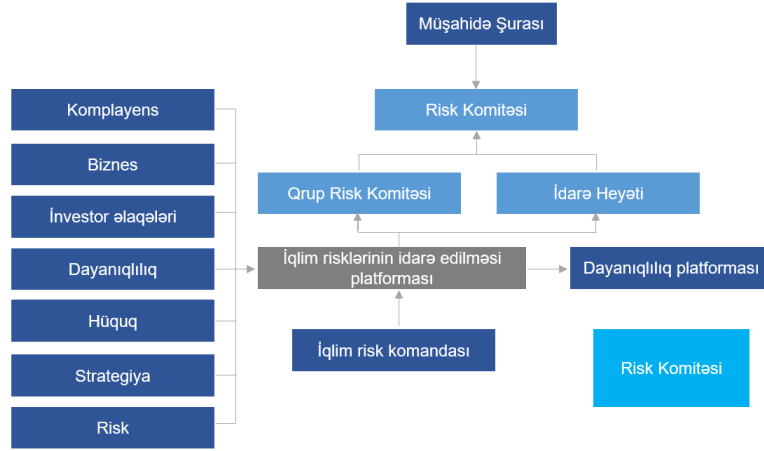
Müşahidə Şurası

Risk Komitəsi

Komplayens

Biznes

İnvestor əlaqələri

Dayanıqlılıq

Hüquq

Strategiya

Risk

Qrup Risk Komitəsi

İdarə Heyəti

İqlim risklərinin idarə edilməsi platforması

Dayanıqlılıq platforması

İqlim risk komandası

Risk Komitəsi